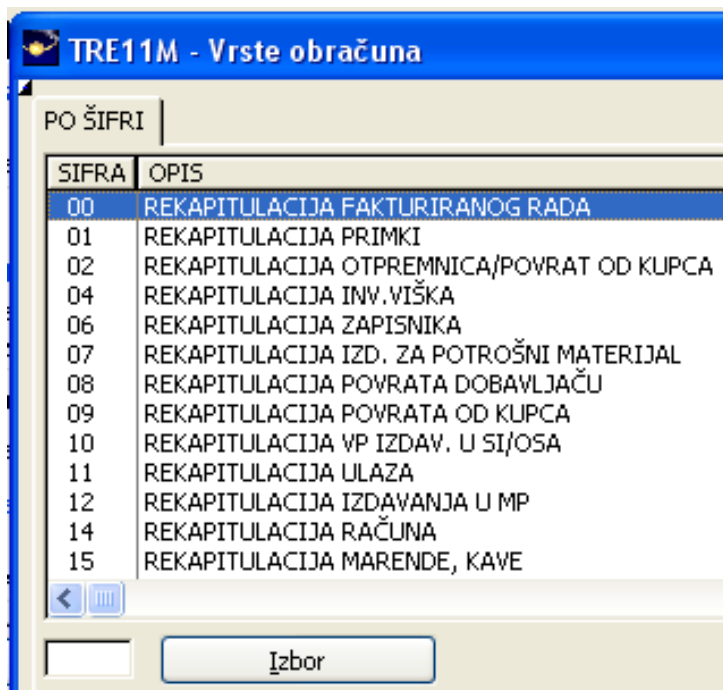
TRE11M - Vrste obračuna

PO ŠIFRI

| SIFRA | OPIS |
|---|---|
| 00 | REKAPITULACIJA FAKTURIRANOG RADA |
| 01 | REKAPITULACIJA PRIMKI |
| 02 | REKAPITULACIJA OTPREMNICA/POVRAT OD KUPCA |
| 04 | REKAPITULACIJA INV.VIŠKA |
| 06 | REKAPITULACIJA ZAPISNIKA |
| 07 | REKAPITULACIJA IZD. ZA POTROŠNI MATERIJAL |
| 08 | REKAPITULACIJA POVRATA DOBAVLJAČU |
| 09 | REKAPITULACIJA POVRATA OD KUPCA |
| 10 | REKAPITULACIJA VP IZDAV. U SI/OSA |
| 11 | REKAPITULACIJA ULAZA |
| 12 | REKAPITULACIJA IZDAVANJA U MP |
| 14 | REKAPITULACIJA RAČUNA |
| 15 | REKAPITULACIJA MARENDE, KAVE |

Izbor